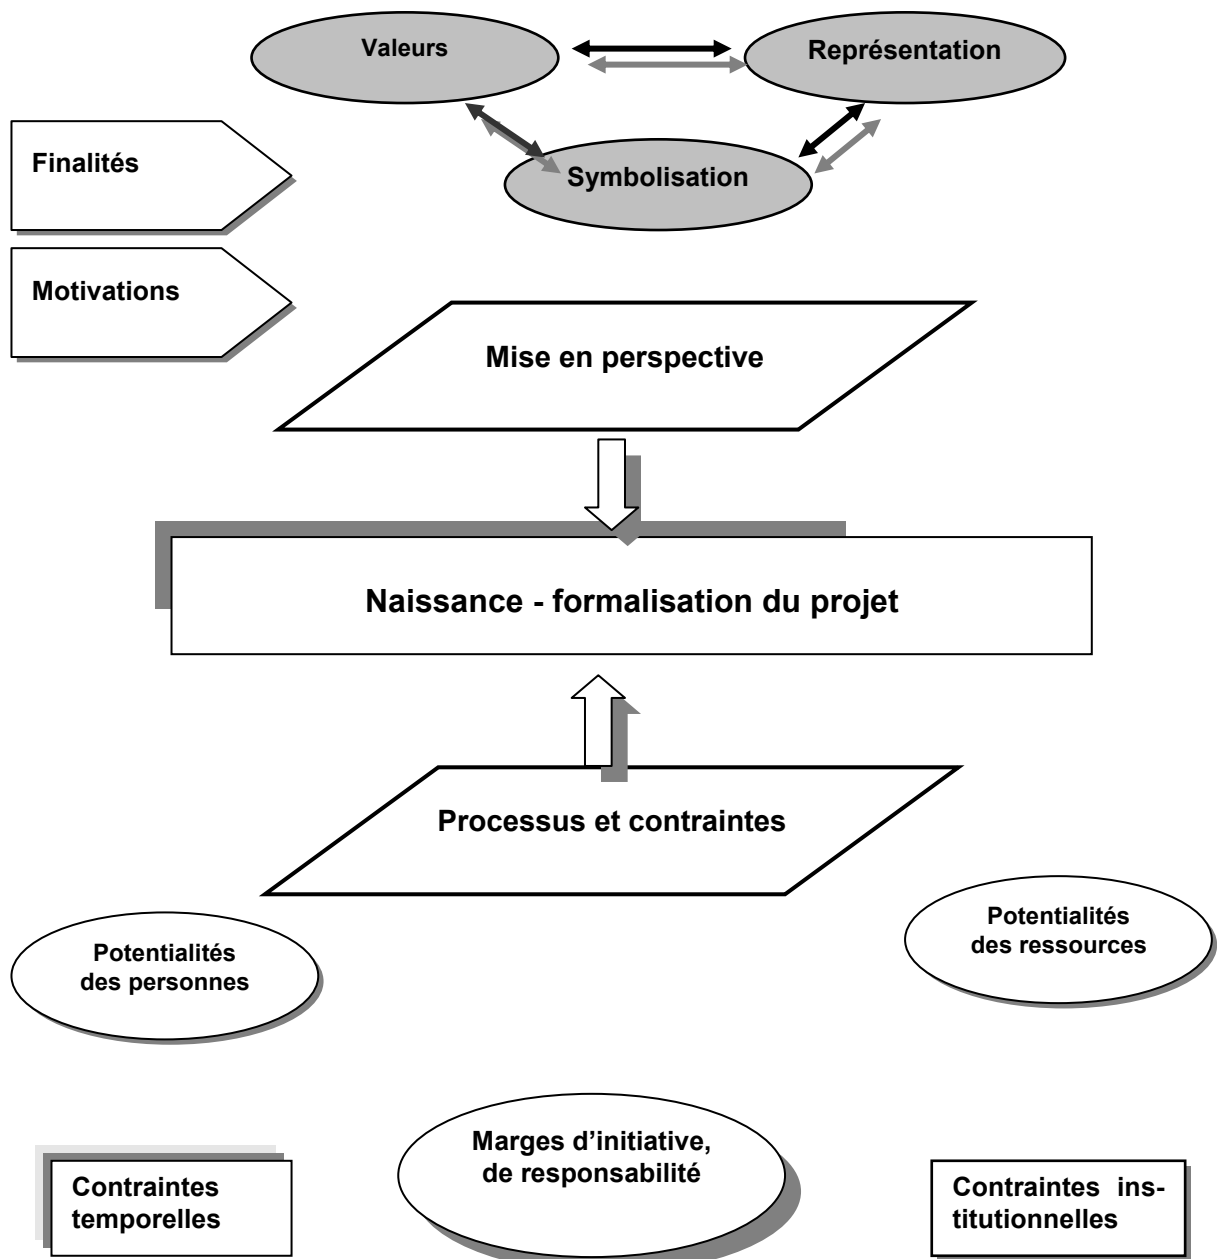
Valeurs

Représentation

Finalités

Symbolisation

Motivations

Mise en perspective

Naissance - formalisation du projet

Processus et contraintes

Potentialités des personnes

Potentialités des ressources

Contraintes temporelles

Marges d'initiative, de responsabilité

Contraintes institutionnelles